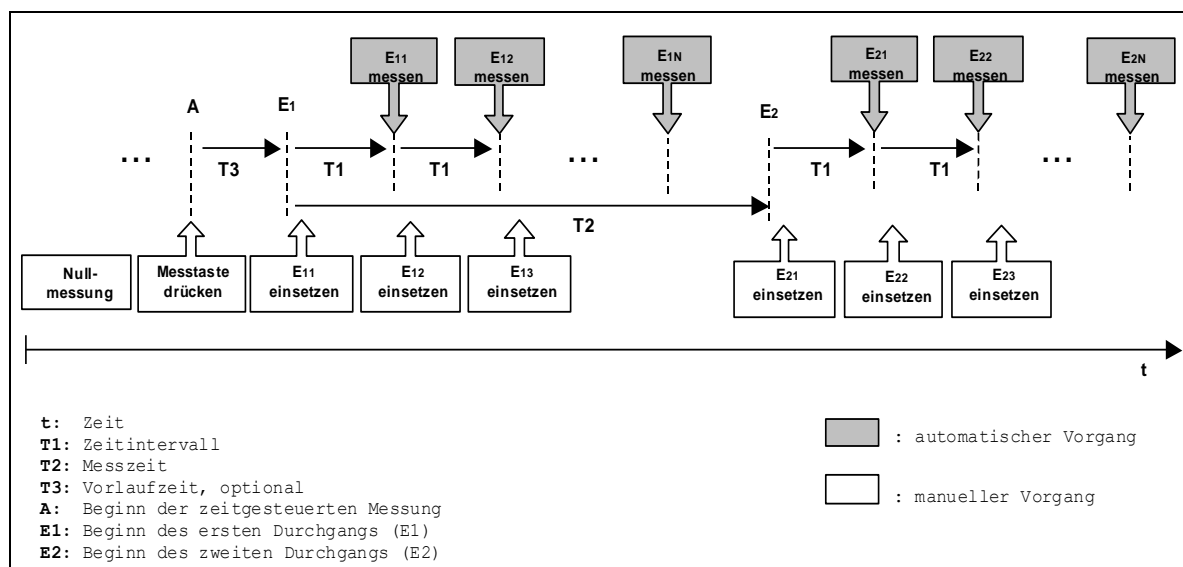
$E_{11}$ messen

$E_{12}$ messen

$E_{1N}$ messen

$E_{21}$ messen

$E_{22}$ messen

$E_{2N}$ messen

A

$E_1$

$E_2$

...

T3

T1

T1

...

T1

T1

...

T2

Null-messung

Messtaste drücken

$E_{11}$ einsetzen

$E_{12}$ einsetzen

$E_{13}$ einsetzen

$E_{21}$ einsetzen

$E_{22}$ einsetzen

$E_{23}$ einsetzen

t

t: Zeit
T1: Zeitintervall
T2: Messzeit
T3: Vorlaufzeit, optional
A: Beginn der zeitgesteuerten Messung
E1: Beginn des ersten Durchgangs (E1)
E2: Beginn des zweiten Durchgangs (E2)

: automatischer Vorgang

: manueller Vorgang